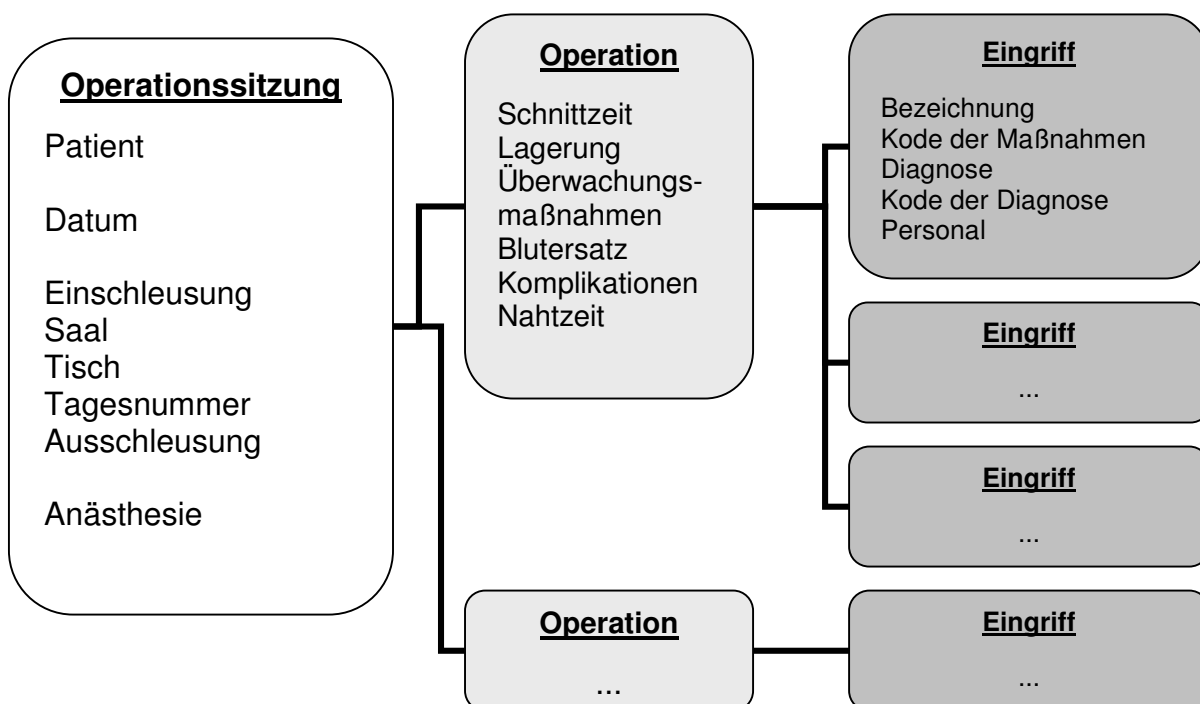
Operationssitzung

Patient

Datum

Einschleusung
Saal
Tisch
Tagesnummer
Ausschleusung

Anästhesie

Operation

Schnittzeit
Lagerung
Überwachungsmaßnahmen
Blutersatz
Komplikationen
Nahtzeit

Eingriff

Bezeichnung
Kode der Maßnahmen
Diagnose
Kode der Diagnose
Personal

Eingriff

...

Eingriff

...

Operation

...

Eingriff

...